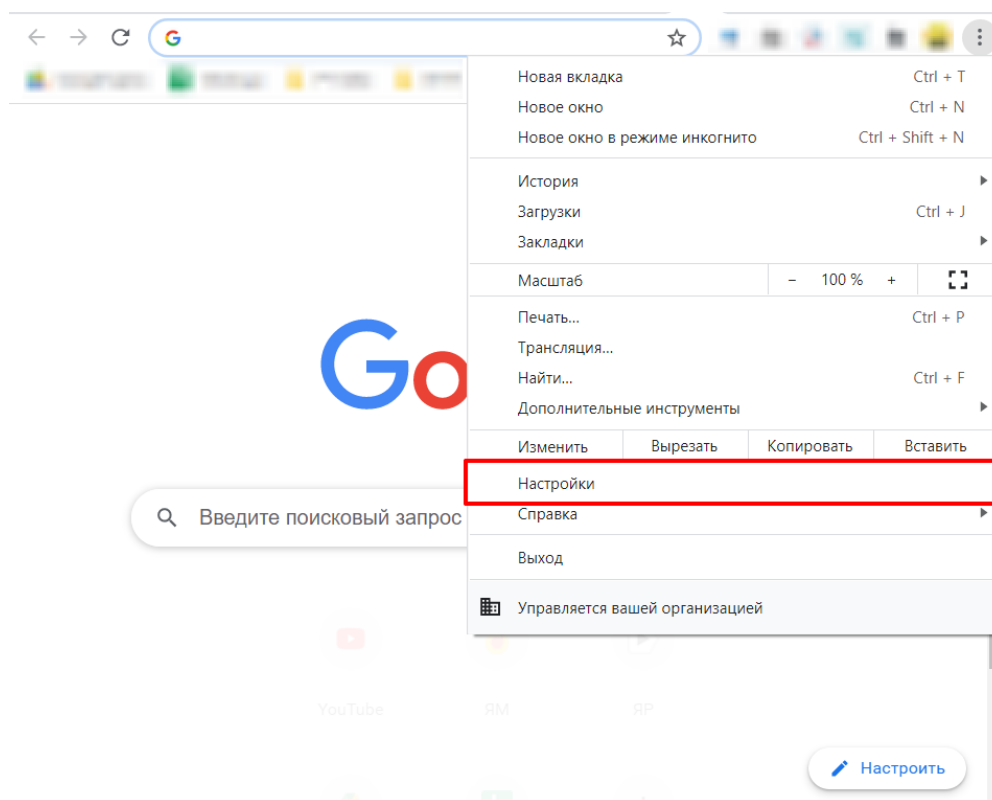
Новая вкладка Ctrl + T
Новое окно Ctrl + N
Новое окно в режиме инкогнито Ctrl + Shift + N

История
Загрузки Ctrl + J
Закладки

Масштаб − 100 % +

Печать... Ctrl + P
Трансляция...
Найти... Ctrl + F
Дополнительные инструменты

| Изменить | Вырезать | Копировать | Вставить |
|---|---|---|---|

Настройки
Справка

Выход

Управляется вашей организацией

Go

Введите поисковый запрос

YouTube ЯМ ЯР

Настроить